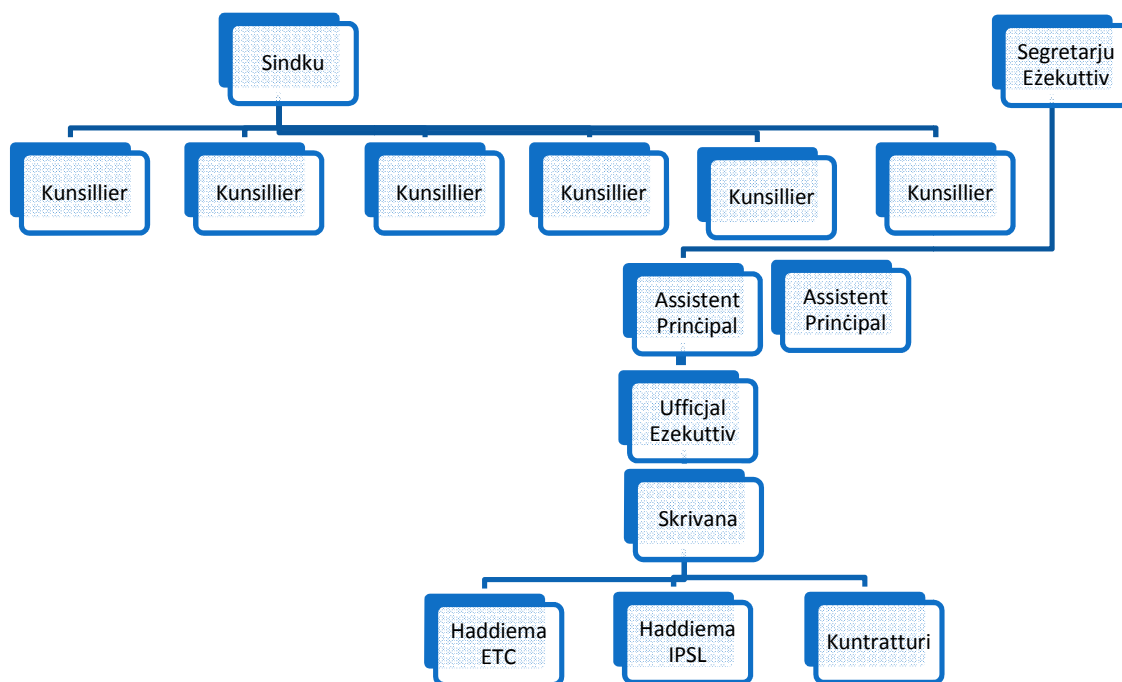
Sindku

Segretarju Eżekuttiv

Kunsillier

Kunsillier

Kunsillier

Kunsillier

Kunsillier

Kunsillier

Assistent Prinċipal

Assistent Prinċipal

Ufficjal Ezekuttiv

Skrivana

Haddiema ETC

Haddiema IPSL

Kuntratturi